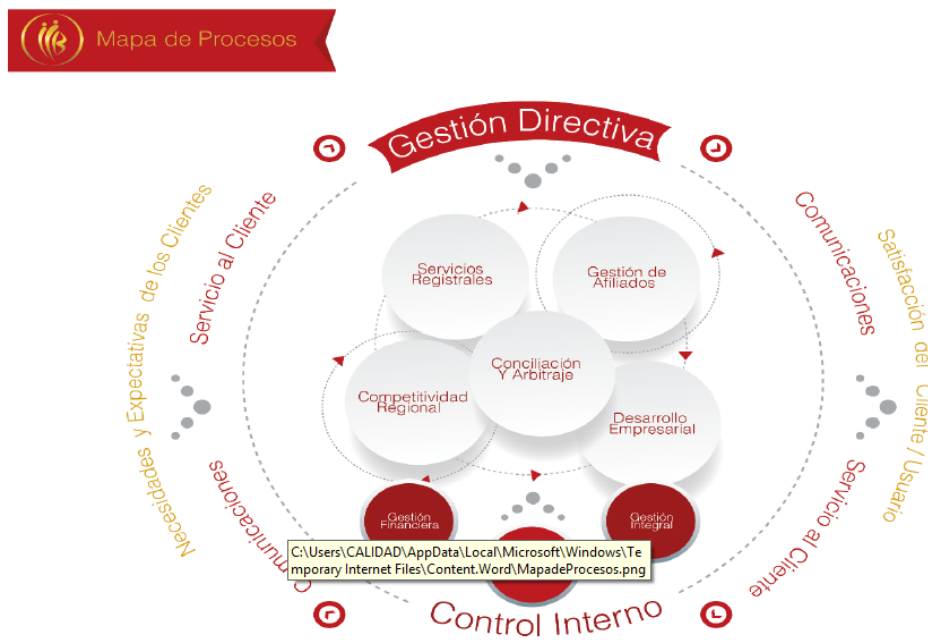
Mapa de Procesos

Gestión Directiva

Necesidades y Expectativas de los Clientes

Servicio al Cliente

Comunicaciones

Satisfacción del Cliente / Usuario

Servicios Registrales

Gestión de Afiliados

Conciliación Y Arbitraje

Competitividad Regional

Desarrollo Empresarial

Gestión Financiera

Gestión Integral

Comunicaciones

Servicio al Cliente

C:\Users\CALIDAD\AppData\Local\Microsoft\Windows\Temporary Internet Files\Content.Word\MapadeProcesos.png

Control Interno